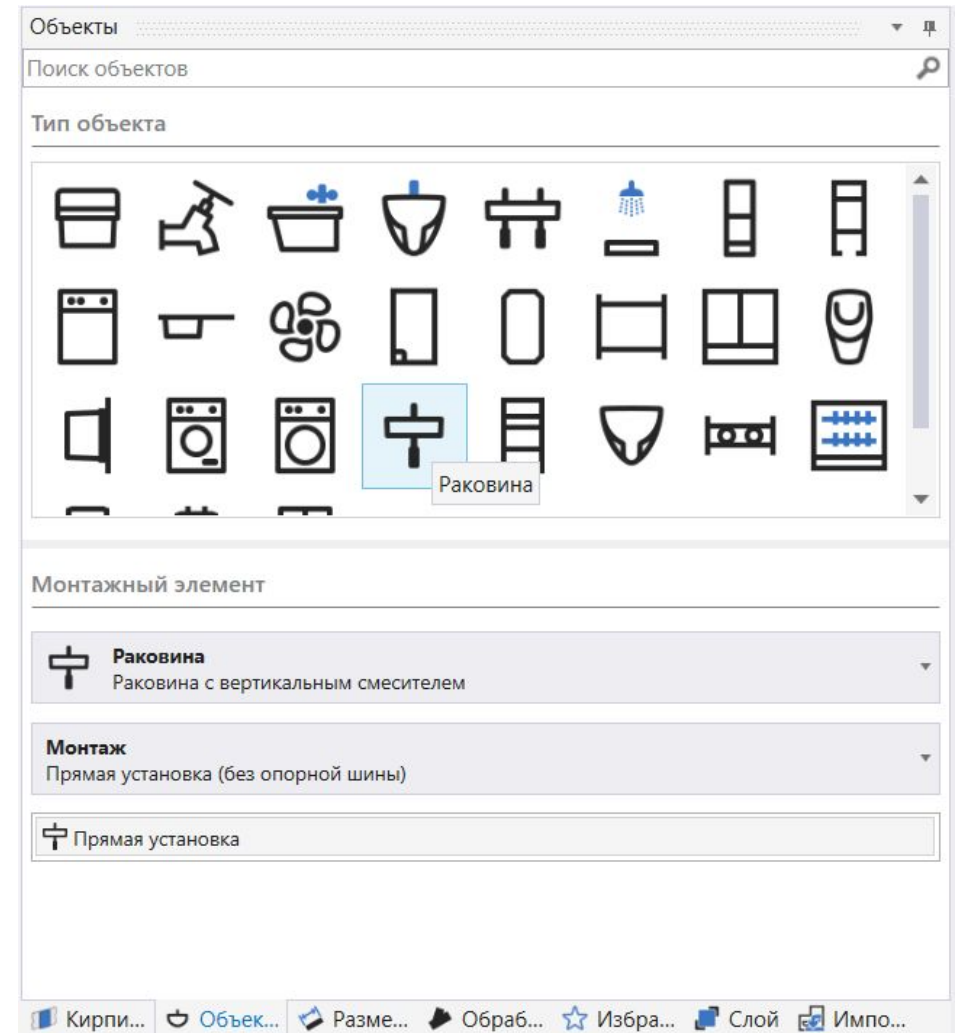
Объекты

Поиск объектов

Тип объекта

Раковина

Монтажный элемент

Раковина
Раковина с вертикальным смесителем

Монтаж
Прямая установка (без опорной шины)

Прямая установка

Кирпи... Объек... Разме... Обраб... Избра... Слой Импо...